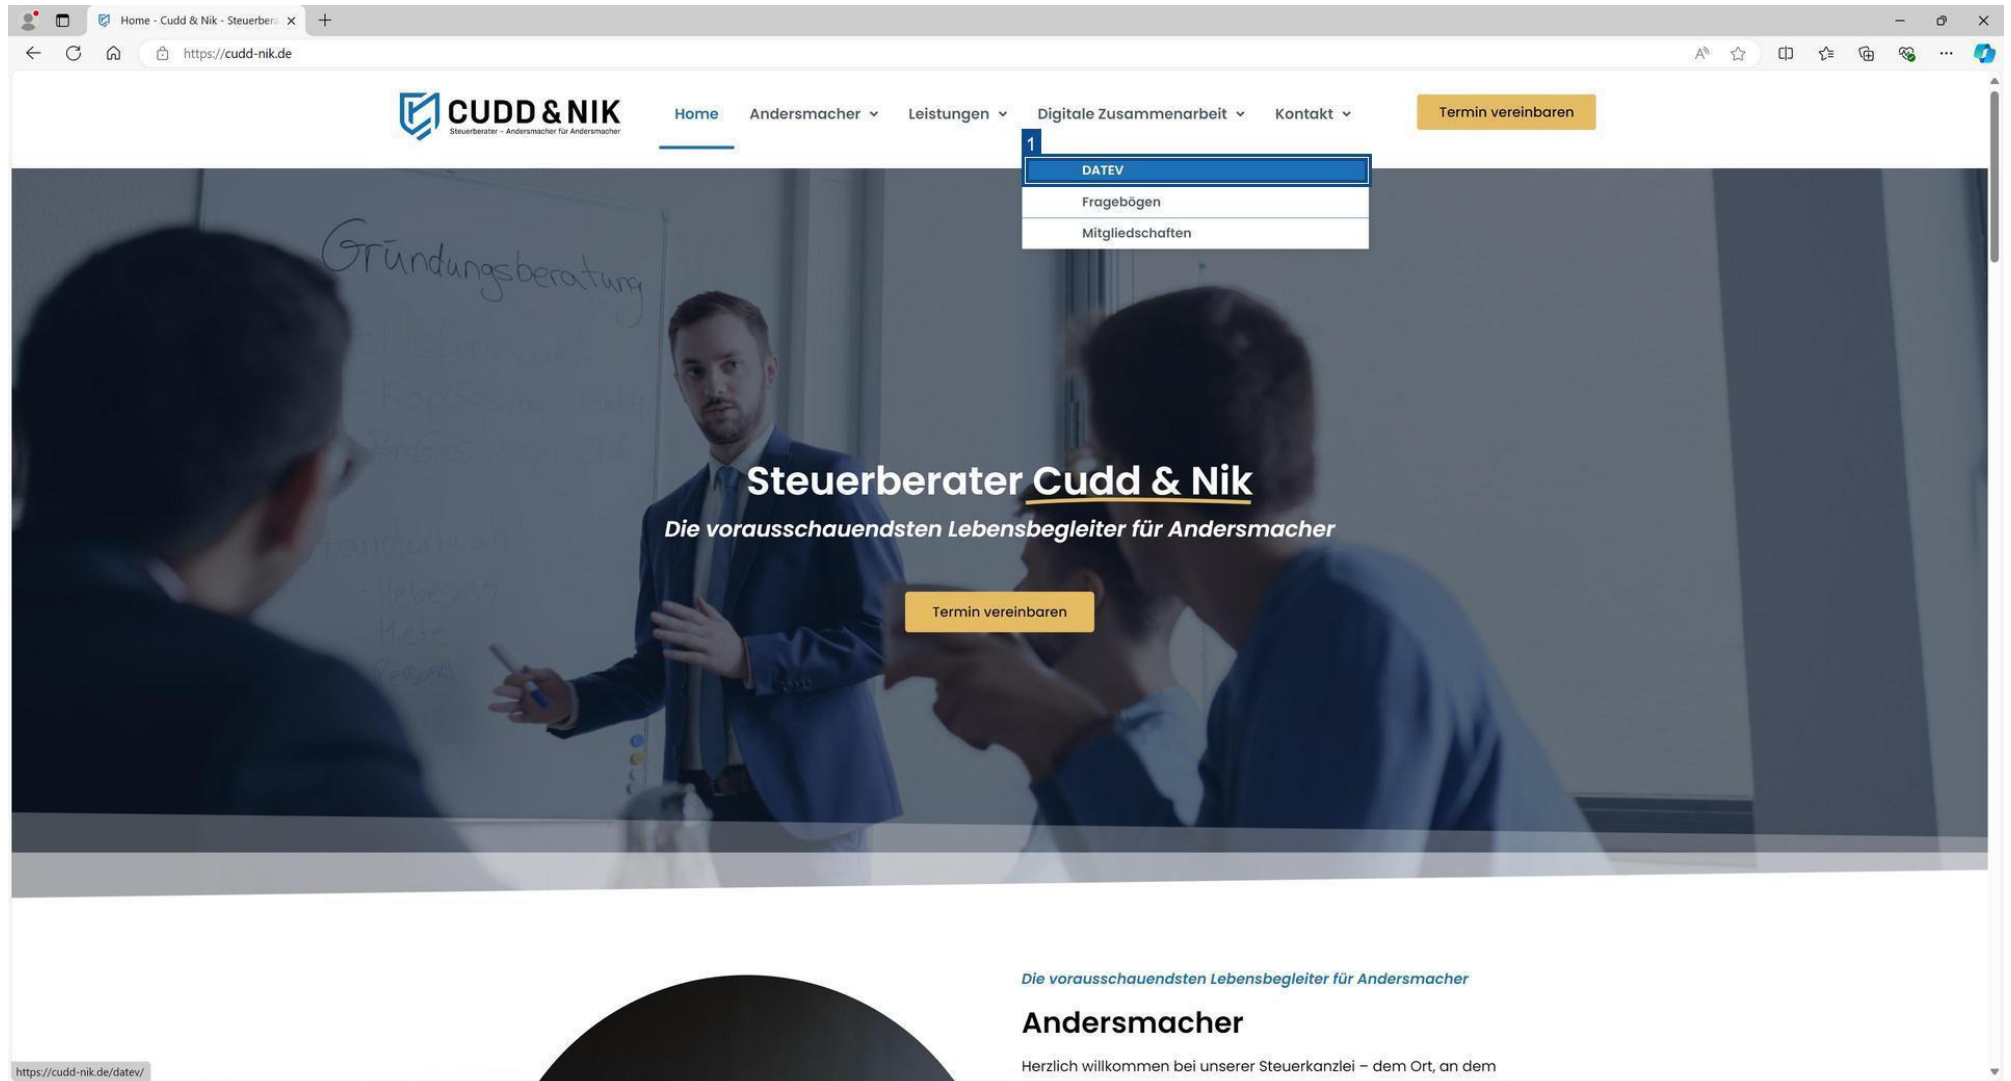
Home - Cudd & Nik - Steuerbera

https://cudd-nik.de

CUDD & NIK
Steuerberater – Andersmacher für Andersmacher

Home Andersmacher Leistungen Digitale Zusammenarbeit Kontakt Termin vereinbaren

1
DATEV
Fragebögen
Mitgliedschaften

Gründungsberatung

Steuerberater Cudd & Nik
Die vorausschauendsten Lebensbegleiter für Andersmacher

Termin vereinbaren

Die vorausschauendsten Lebensbegleiter für Andersmacher

Andersmacher

Herzlich willkommen bei unserer Steuerkanzlei – dem Ort, an dem

https://cudd-nik.de/datev/